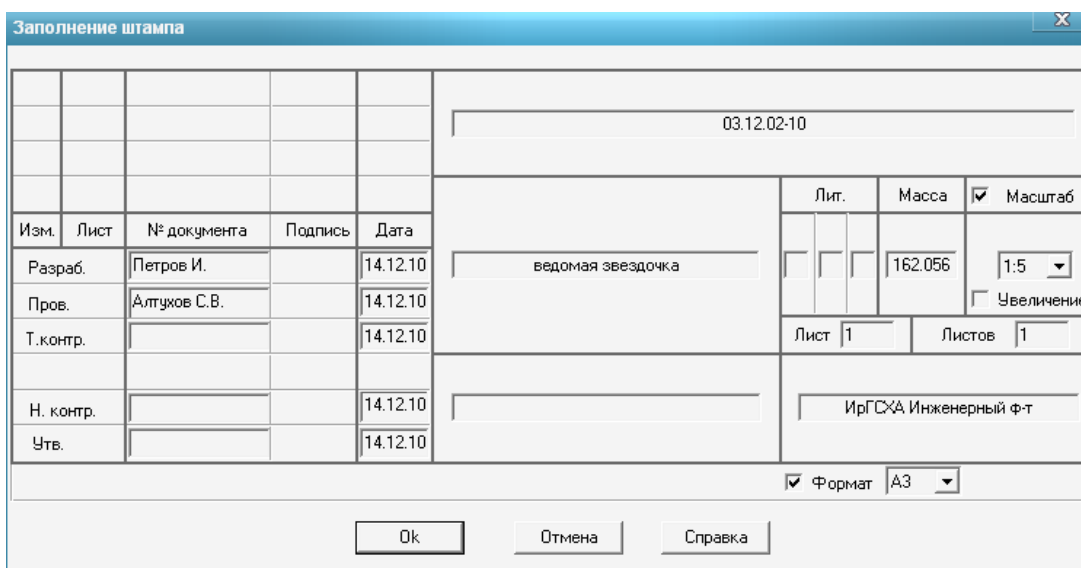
Заполнение штампа

03.12.02-10

| Изм. | Лист | № документа | Подпись | Дата |
|---|---|---|---|---|
| Разраб. | | Петров И. | | 14.12.10 |
| Пров. | | Алтухов С.В. | | 14.12.10 |
| Т.контр. | | | | 14.12.10 |
| Н. контр. | | | | 14.12.10 |
| Утв. | | | | 14.12.10 |

ведомая звездочка

Лит.
Масса
Масштаб
162.056
1:5
Увеличение
Лист 1
Листов 1

ИрГСХА Инженерный ф-т

Формат A3

Ok
Отмена
Справка